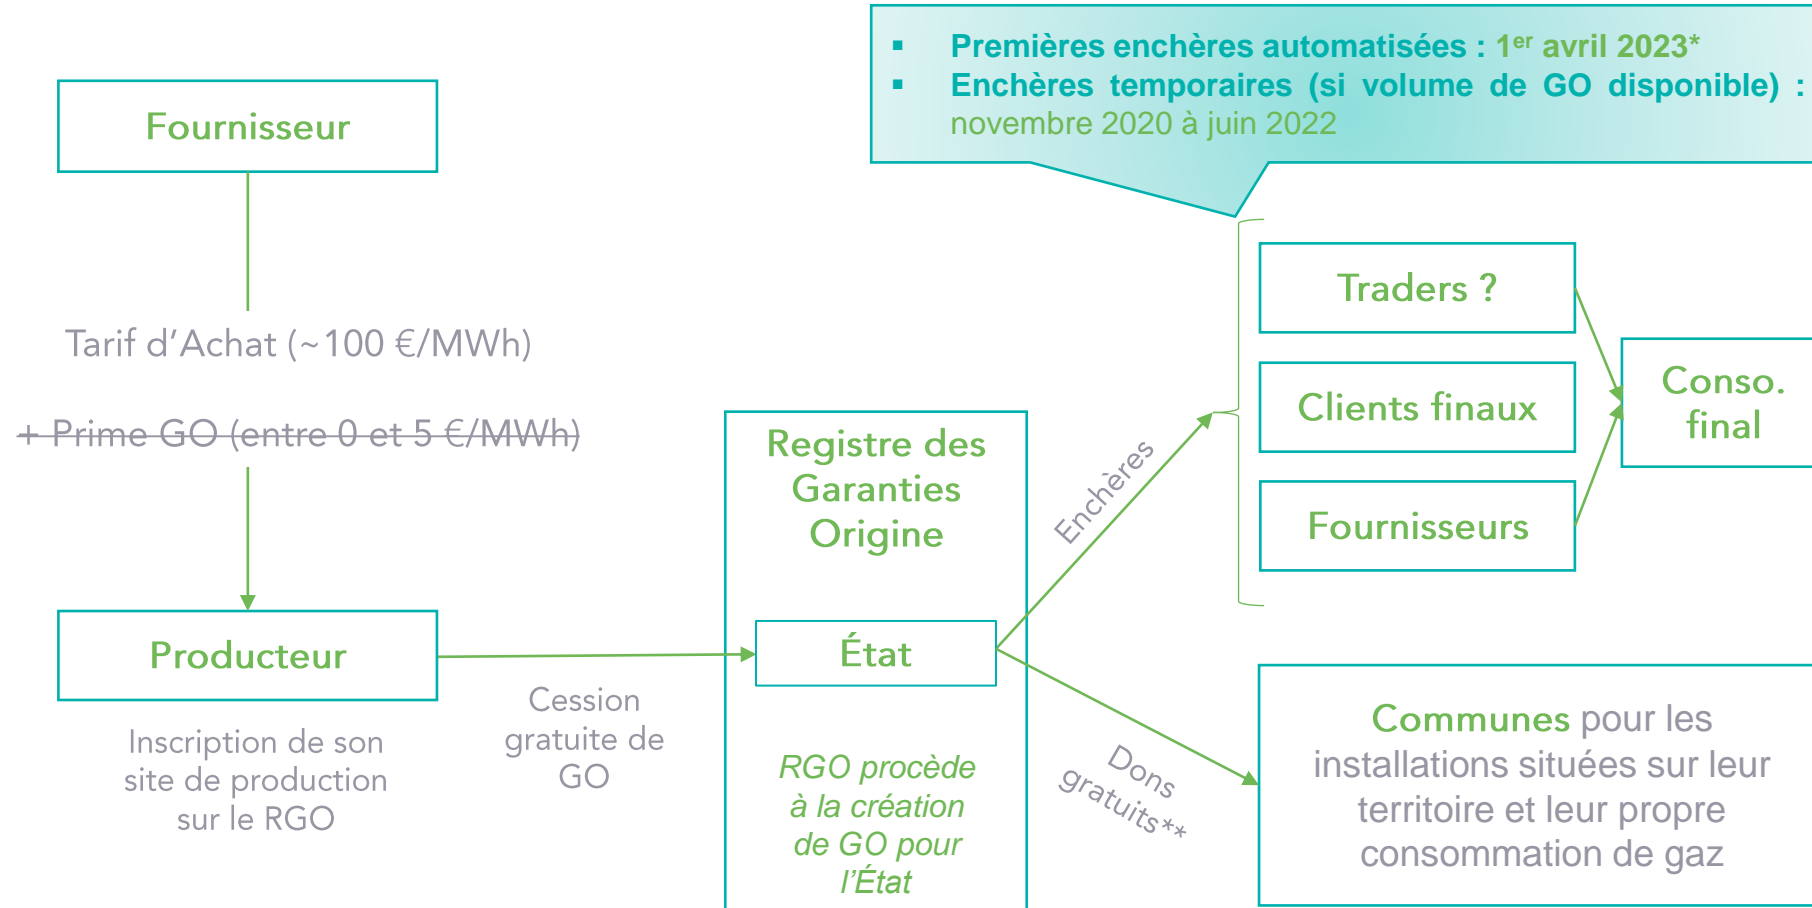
▪ Premières enchères automatisées : 1$^{er}$ avril 2023*
▪ Enchères temporaires (si volume de GO disponible) : novembre 2020 à juin 2022

Fournisseur

Tarif d'Achat (~100 €/MWh)

~~+ Prime GO (entre 0 et 5 €/MWh)~~

Producteur

Inscription de son site de production sur le RGO

Cession gratuite de GO

Registre des Garanties Origine

État

RGO procède à la création de GO pour l'État

Enchères

Dons gratuits**

Traders ?

Clients finaux

Fournisseurs

Conso. final

Communes pour les installations situées sur leur territoire et leur propre consommation de gaz